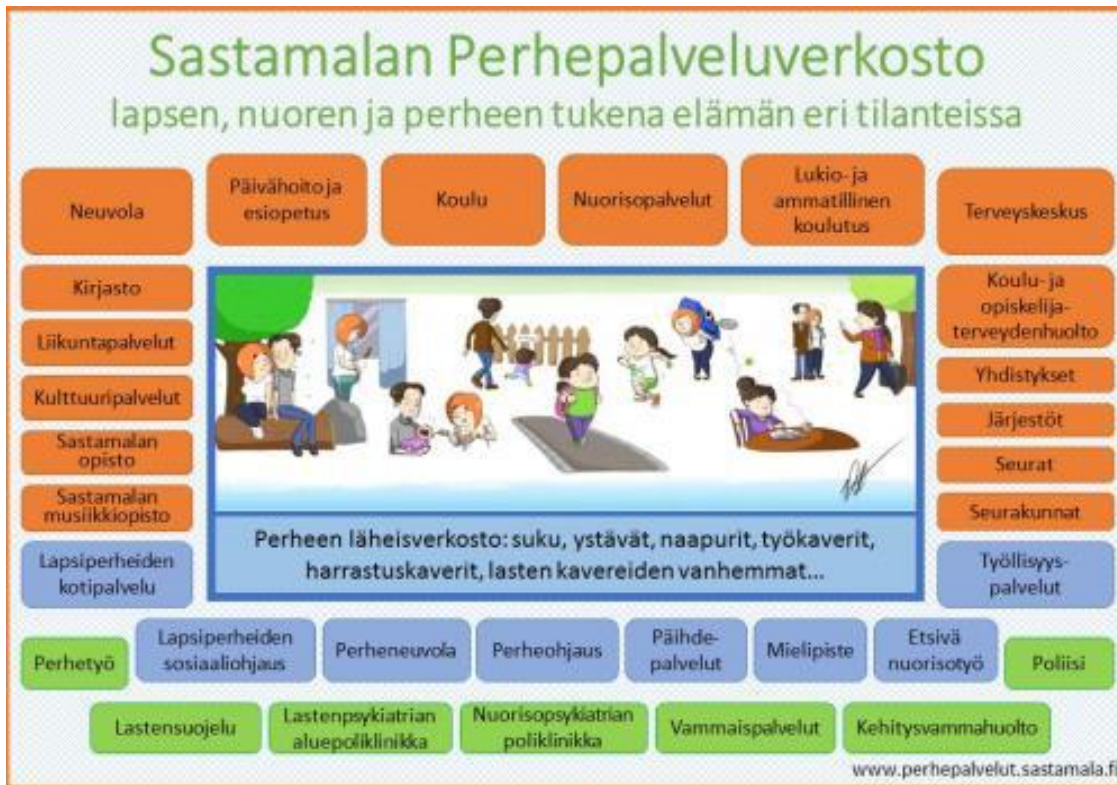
Sastamalan Perhepalveluverkosto
lapsen, nuoren ja perheen tukena elämän eri tilanteissa

Neuvola

Päivähoito ja esiopetus

Koulu

Nuorisopalvelut

Lukio- ja ammatillinen koulutus

Terveyskeskus

Kirjasto

Liikuntapalvelut

Kulttuuripalvelut

Sastamalan opisto

Sastamalan musiikkiopisto

Lapsiperheiden kotipalvelu

Koulu- ja opiskelijaterveydenhuolto

Yhdistykset

Järjestöt

Seurat

Seurakunnat

Työllisyyspalvelut

Perheen läheisverkosto: suku, ystävät, naapurit, työkaverit, harrastuskaverit, lasten kavereiden vanhemmat...

Perhetyö

Lapsiperheiden sosiaaliohjaus

Perheneuvola

Perheohjaus

Päihdepalvelut

Mielipiste

Etsivä nuorisotyö

Poliisi

Lastensuojelu

Lastenpsykiatrian aluepoliklinikka

Nuorisopsykiatrian poliklinikka

Vammaispalvelut

Kehitysvammahuolto

www.perhepalvelut.sastamala.fi